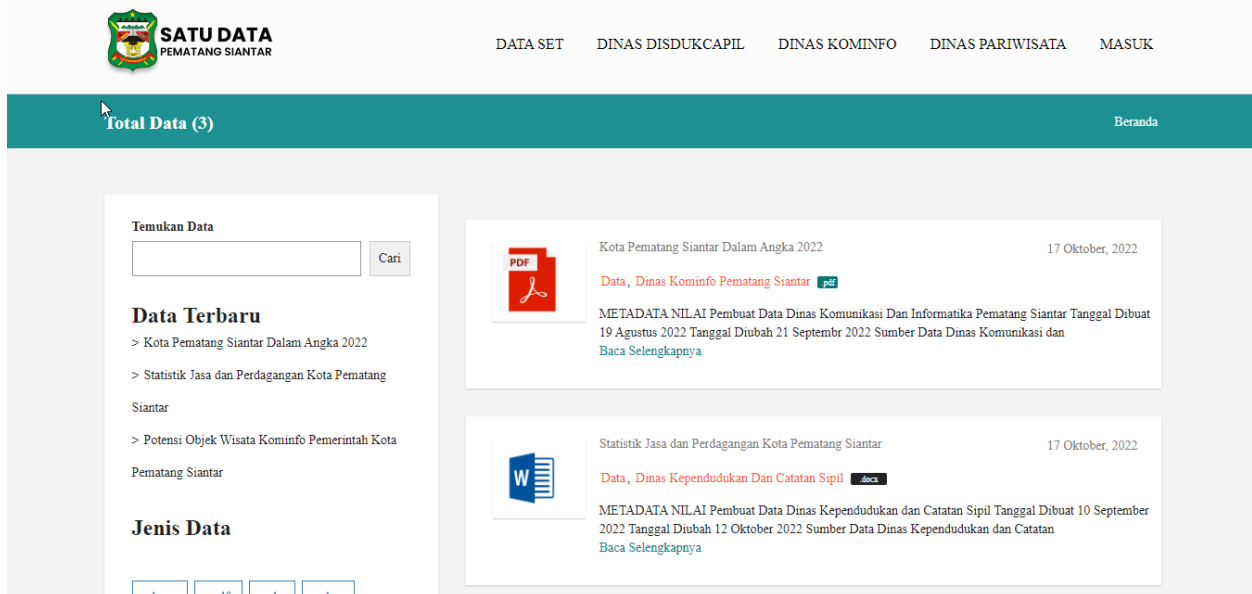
SATU DATA
PEMATANG SIANTAR

DATA SET DINAS DISDUKCAPIL DINAS KOMINFO DINAS PARIWISATA MASUK

Total Data (3)

Beranda

Temukan Data

Cari

Data Terbaru

> Kota Pematang Siantar Dalam Angka 2022

> Statistik Jasa dan Perdagangan Kota Pematang Siantar

> Potensi Objek Wisata Kominfo Pemerintah Kota Pematang Siantar

Jenis Data

PDF

Kota Pematang Siantar Dalam Angka 2022

17 Oktober, 2022

Data, Dinas Kominfo Pematang Siantar .pdf

METADATA NILAI Pembuat Data Dinas Komunikasi Dan Informatika Pematang Siantar Tanggal Dibuat 19 Agustus 2022 Tanggal Diubah 21 Septembr 2022 Sumber Data Dinas Komunikasi dan
Baca Selengkapnya

Statistik Jasa dan Perdagangan Kota Pematang Siantar

17 Oktober, 2022

Data, Dinas Kependudukan Dan Catatan Sipil .docx

METADATA NILAI Pembuat Data Dinas Kependudukan dan Catatan Sipil Tanggal Dibuat 10 September 2022 Tanggal Diubah 12 Oktober 2022 Sumber Data Dinas Kependudukan dan Catatan
Baca Selengkapnya